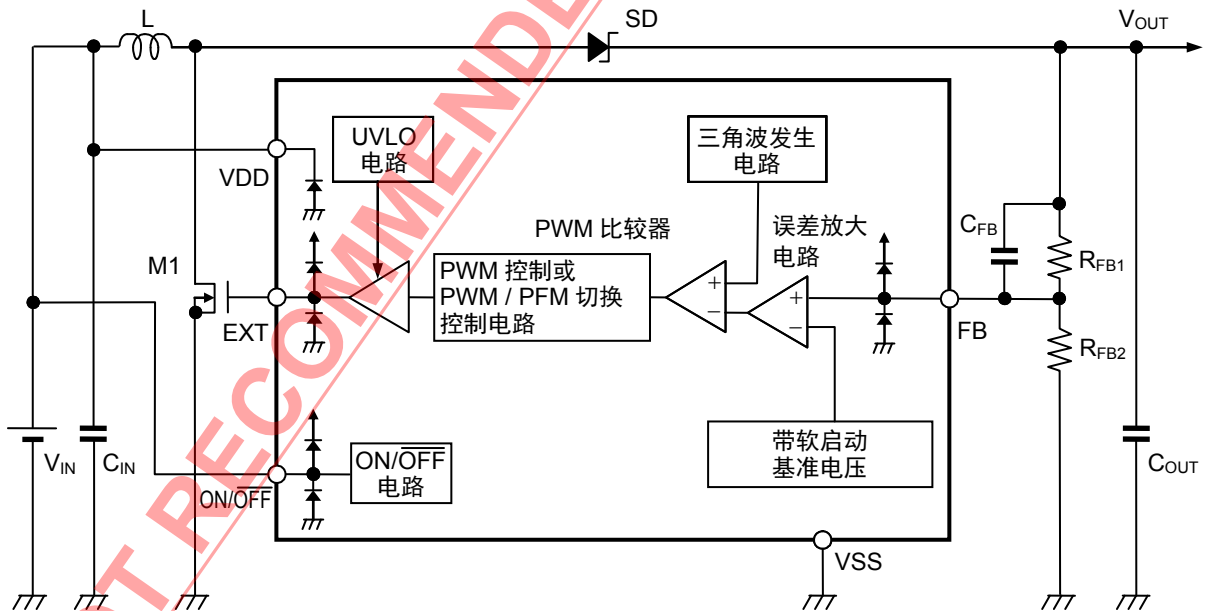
L
SD
$V_{OUT}$
UVLO
电路
三角波发生
电路
VDD
PWM 比较器
误差放大
电路
$C_{FB}$
M1
PWM 控制或
PWM / PFM 切换
控制电路
+
−
+
−
$R_{FB1}$
EXT
FB
$R_{FB2}$
带软启动
基准电压
$V_{IN}$
$C_{IN}$
ON/$\overline{OFF}$
电路
ON/$\overline{OFF}$
$C_{OUT}$
VSS
NOT RECOMMENDED